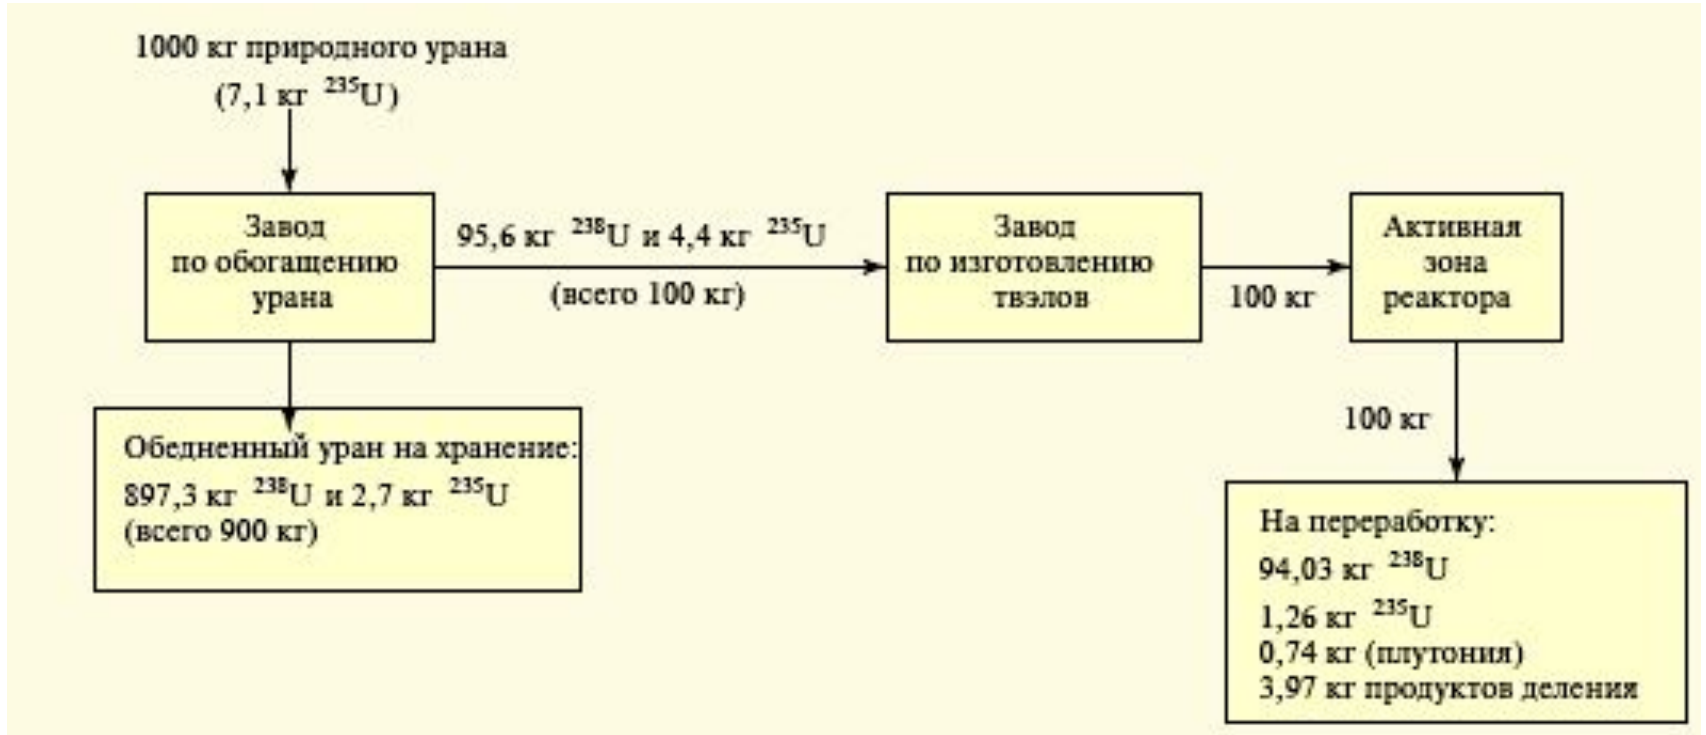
1000 кг природного урана
(7,1 кг $^{235}$U)

Завод по обогащению урана

95,6 кг $^{238}$U и 4,4 кг $^{235}$U
(всего 100 кг)

Завод по изготовлению твэлов

100 кг

Активная зона реактора

Обедненный уран на хранение:
897,3 кг $^{238}$U и 2,7 кг $^{235}$U
(всего 900 кг)

100 кг

На переработку:
94,03 кг $^{238}$U
1,26 кг $^{235}$U
0,74 кг (плутония)
3,97 кг продуктов деления